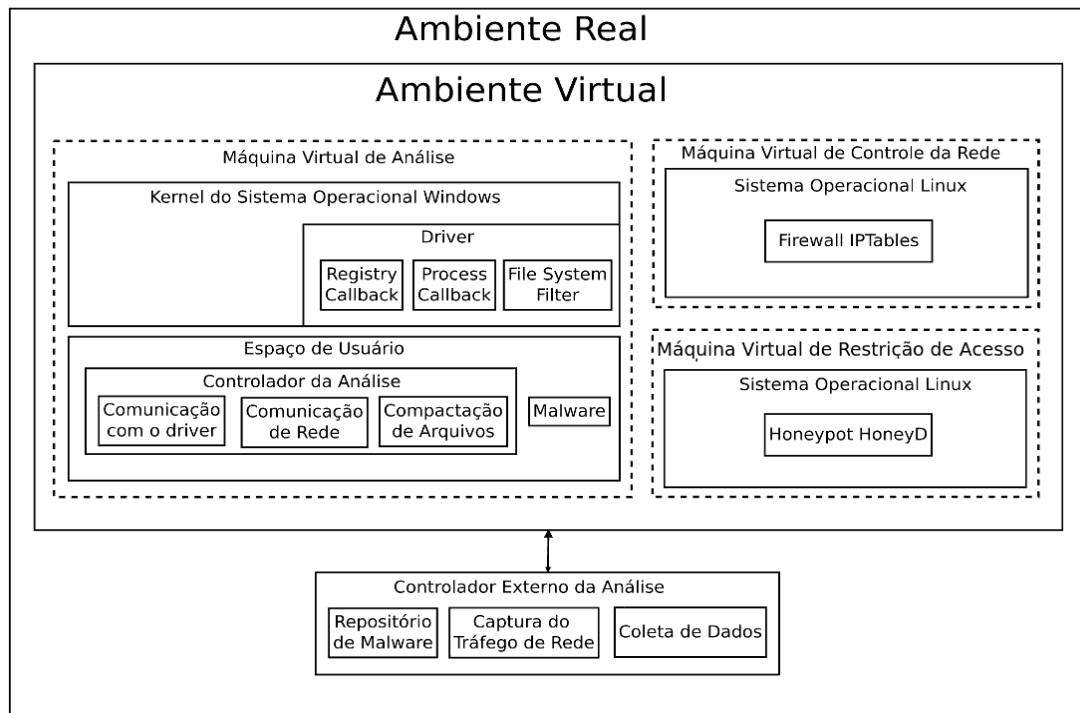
Ambiente Real

Ambiente Virtual

Máquina Virtual de Análise

Kernel do Sistema Operacional Windows

Driver

Registry Callback

Process Callback

File System Filter

Espaço de Usuário

Controlador da Análise

Comunicação com o driver

Comunicação de Rede

Compactação de Arquivos

Malware

Máquina Virtual de Controle da Rede

Sistema Operacional Linux

Firewall IPTables

Máquina Virtual de Restrição de Acesso

Sistema Operacional Linux

Honeypot HoneyD

Controlador Externo da Análise

Repositório de Malware

Captura do Tráfego de Rede

Coleta de Dados